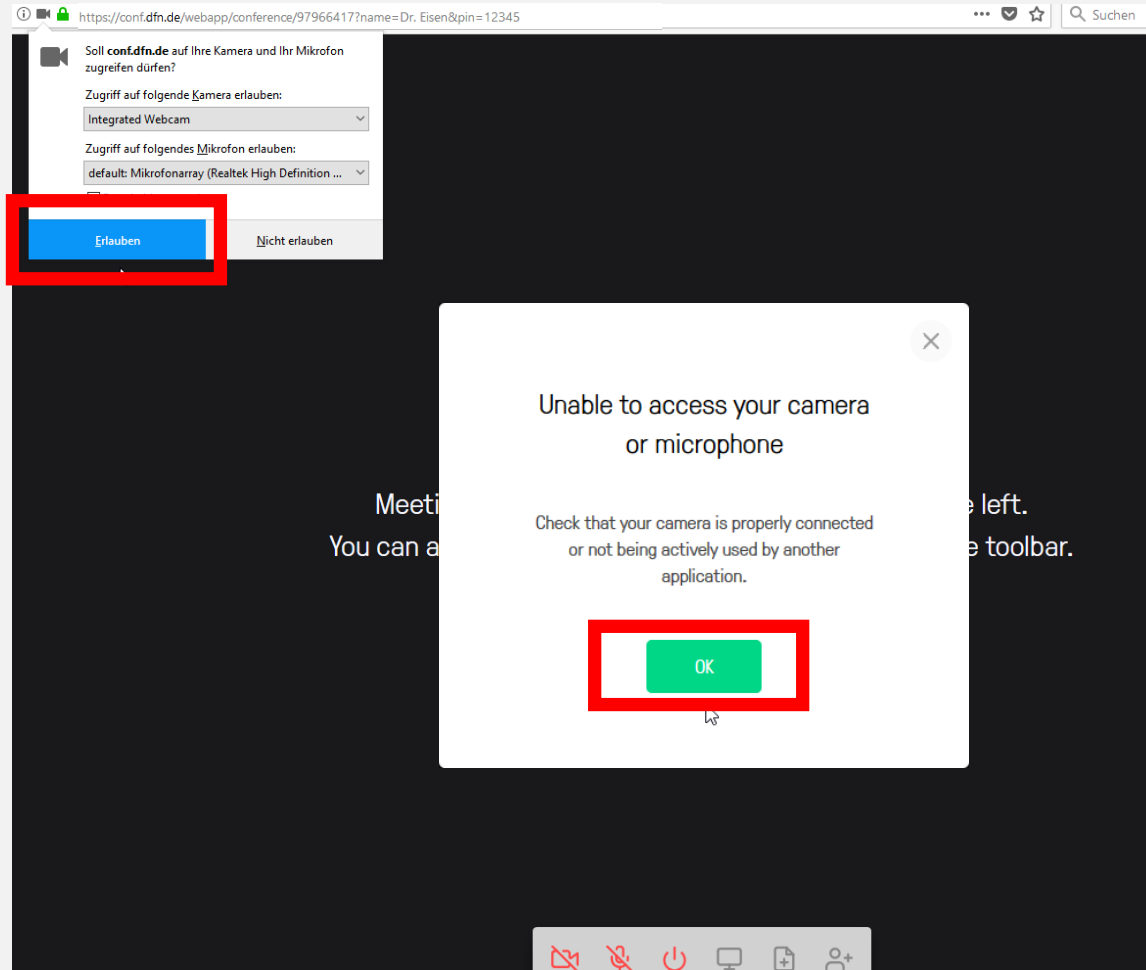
https://conf.dfn.de/webapp/conference/97966417?name=Dr. Eisen&pin=12345

Suchen

Soll conf.dfn.de auf Ihre Kamera und Ihr Mikrofon zugreifen dürfen?

Zugriff auf folgende Kamera erlauben:

Integrated Webcam

Zugriff auf folgendes Mikrofon erlauben:

default: Mikrofonarray (Realtek High Definition ...

Erlauben

Nicht erlauben

Meeti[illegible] e left.
You can a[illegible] e toolbar.

Unable to access your camera or microphone

Check that your camera is properly connected or not being actively used by another application.

OK